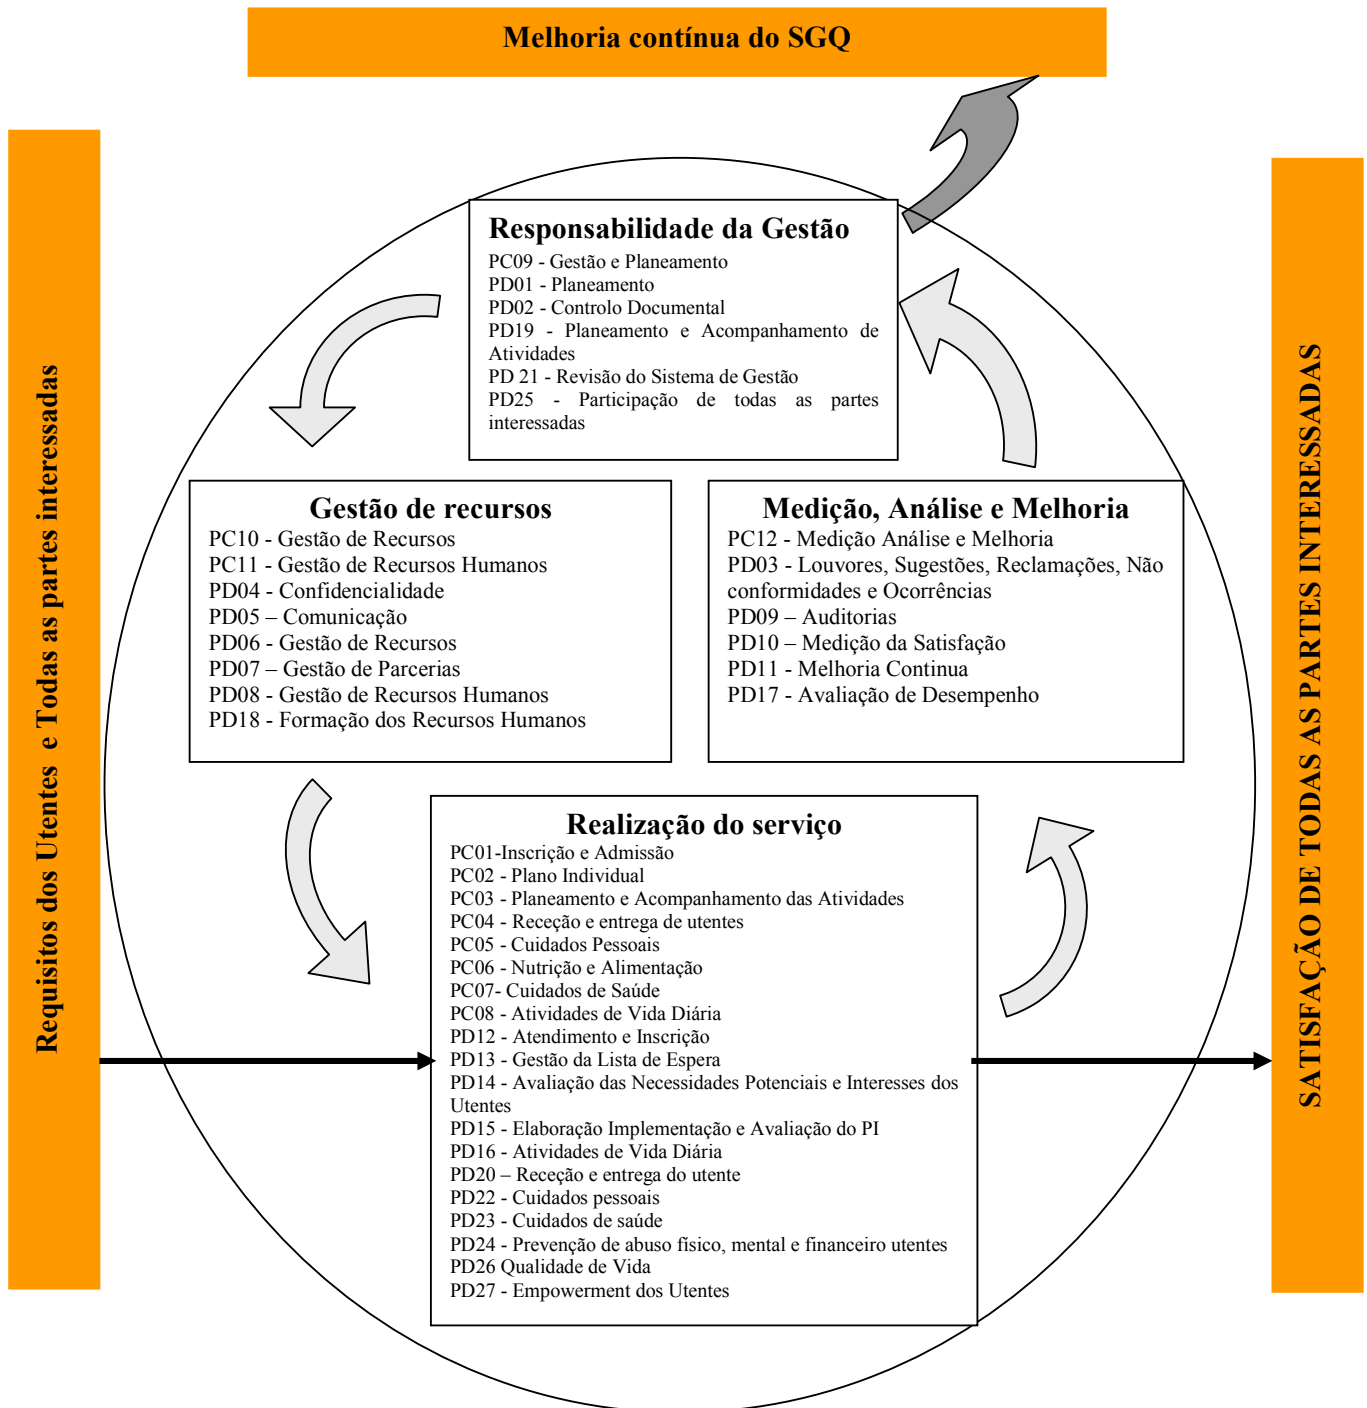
Melhoria contínua do SGQ

Requisitos dos Utentes e Todas as partes interessadas

Responsabilidade da Gestão
PC09 - Gestão e Planeamento
PD01 - Planeamento
PD02 - Controlo Documental
PD19 - Planeamento e Acompanhamento de Atividades
PD 21 - Revisão do Sistema de Gestão
PD25 - Participação de todas as partes interessadas

Gestão de recursos
PC10 - Gestão de Recursos
PC11 - Gestão de Recursos Humanos
PD04 - Confidencialidade
PD05 – Comunicação
PD06 - Gestão de Recursos
PD07 – Gestão de Parcerias
PD08 - Gestão de Recursos Humanos
PD18 - Formação dos Recursos Humanos

Medição, Análise e Melhoria
PC12 - Medição Análise e Melhoria
PD03 - Louvores, Sugestões, Reclamações, Não conformidades e Ocorrências
PD09 – Auditorias
PD10 – Medição da Satisfação
PD11 - Melhoria Continua
PD17 - Avaliação de Desempenho

Realização do serviço
PC01-Inscrição e Admissão
PC02 - Plano Individual
PC03 - Planeamento e Acompanhamento das Atividades
PC04 - Receção e entrega de utentes
PC05 - Cuidados Pessoais
PC06 - Nutrição e Alimentação
PC07- Cuidados de Saúde
PC08 - Atividades de Vida Diária
PD12 - Atendimento e Inscrição
PD13 - Gestão da Lista de Espera
PD14 - Avaliação das Necessidades Potenciais e Interesses dos Utentes
PD15 - Elaboração Implementação e Avaliação do PI
PD16 - Atividades de Vida Diária
PD20 – Receção e entrega do utente
PD22 - Cuidados pessoais
PD23 - Cuidados de saúde
PD24 - Prevenção de abuso físico, mental e financeiro utentes
PD26 Qualidade de Vida
PD27 - Empowerment dos Utentes

SATISFAÇÃO DE TODAS AS PARTES INTERESSADAS